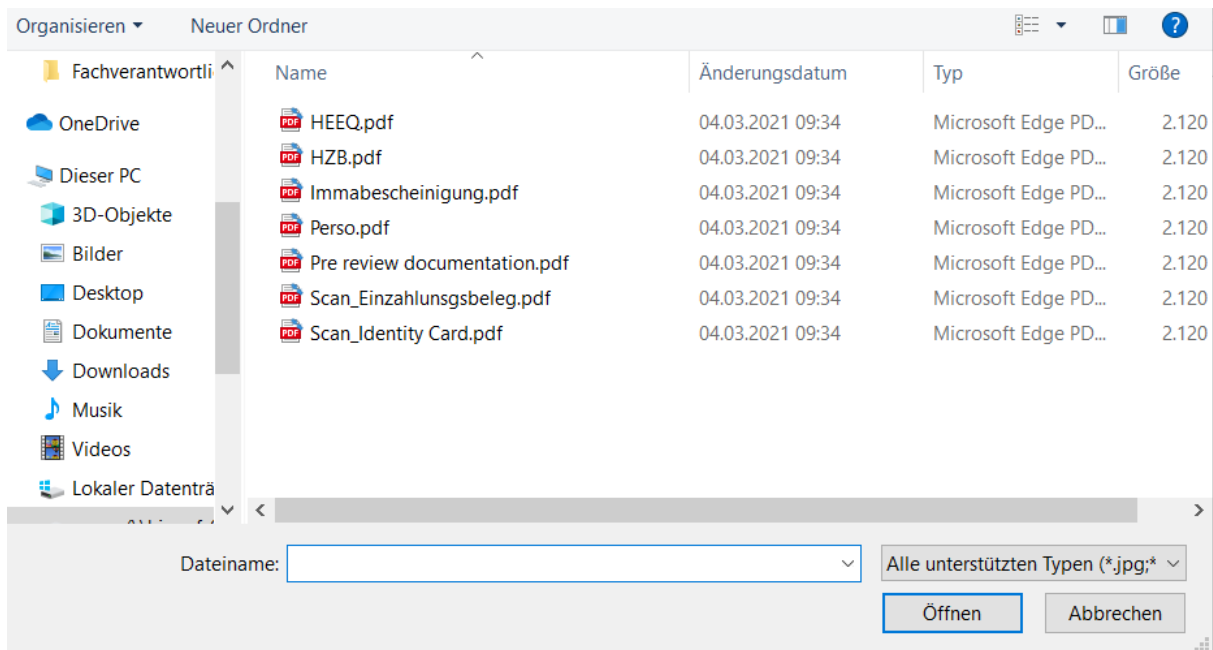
Organisieren ▾ Neuer Ordner

Fachverantwortli
OneDrive
Dieser PC
3D-Objekte
Bilder
Desktop
Dokumente
Downloads
Musik
Videos
Lokaler Datenträ
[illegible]

| Name | Änderungsdatum | Typ | Größe |
|---|---|---|---|
| HEEQ.pdf | 04.03.2021 09:34 | Microsoft Edge PD... | 2.120 |
| HZB.pdf | 04.03.2021 09:34 | Microsoft Edge PD... | 2.120 |
| Immabescheinigung.pdf | 04.03.2021 09:34 | Microsoft Edge PD... | 2.120 |
| Perso.pdf | 04.03.2021 09:34 | Microsoft Edge PD... | 2.120 |
| Pre review documentation.pdf | 04.03.2021 09:34 | Microsoft Edge PD... | 2.120 |
| Scan_Einzahlunsgsbeleg.pdf | 04.03.2021 09:34 | Microsoft Edge PD... | 2.120 |
| Scan_Identity Card.pdf | 04.03.2021 09:34 | Microsoft Edge PD... | 2.120 |

Dateiname:
Alle unterstützten Typen (*.jpg;*
Öffnen
Abbrechen